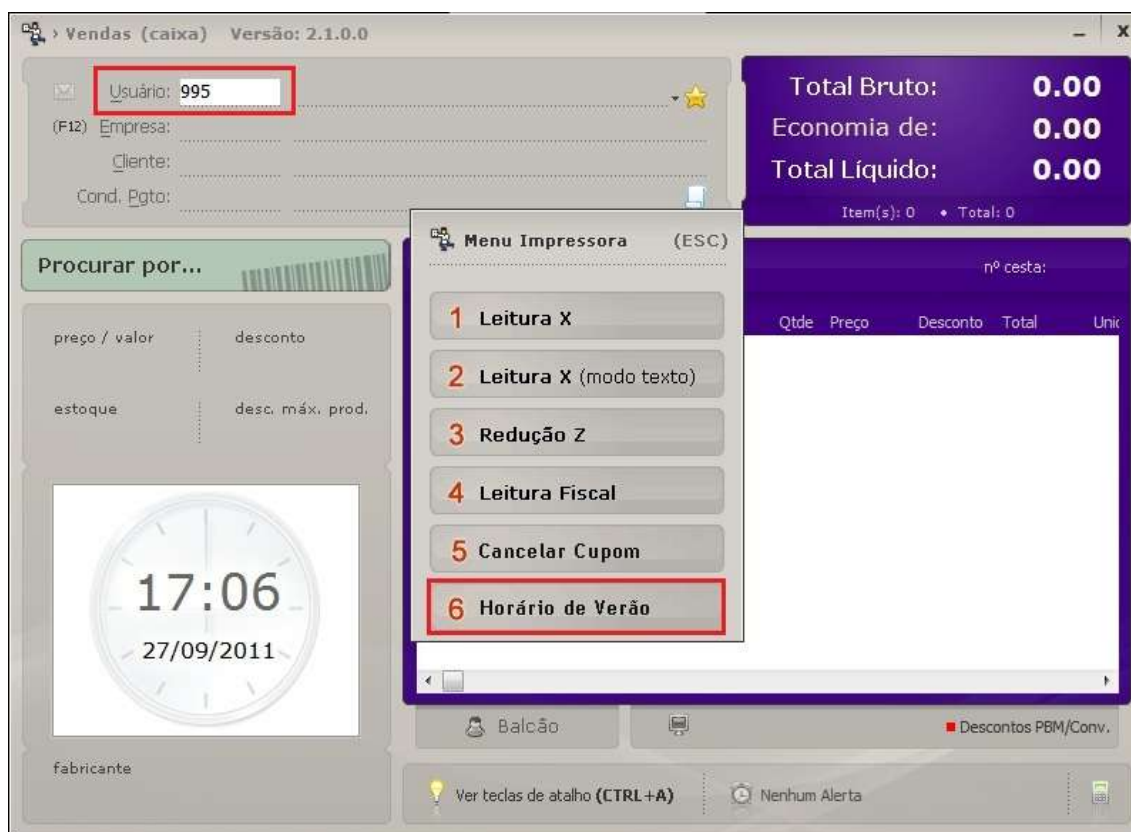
› Vendas (caixa) Versão: 2.1.0.0

Usuário: 995
(F12) Empresa:
Cliente:
Cond. Pgto:

Total Bruto: 0.00
Economia de: 0.00
Total Líquido: 0.00
Item(s): 0 • Total: 0

Procurar por...

preço / valor
desconto
estoque
desc. máx. prod.

17:06
27/09/2011

fabricante

Menu Impressora (ESC)
1 Leitura X
2 Leitura X (modo texto)
3 Redução Z
4 Leitura Fiscal
5 Cancelar Cupom
6 Horário de Verão

nº cesta:
Qtde Preço Desconto Total Unic

Balcão
Descontos PBM/Conv.

Ver teclas de atalho (CTRL+A)
Nenhum Alerta